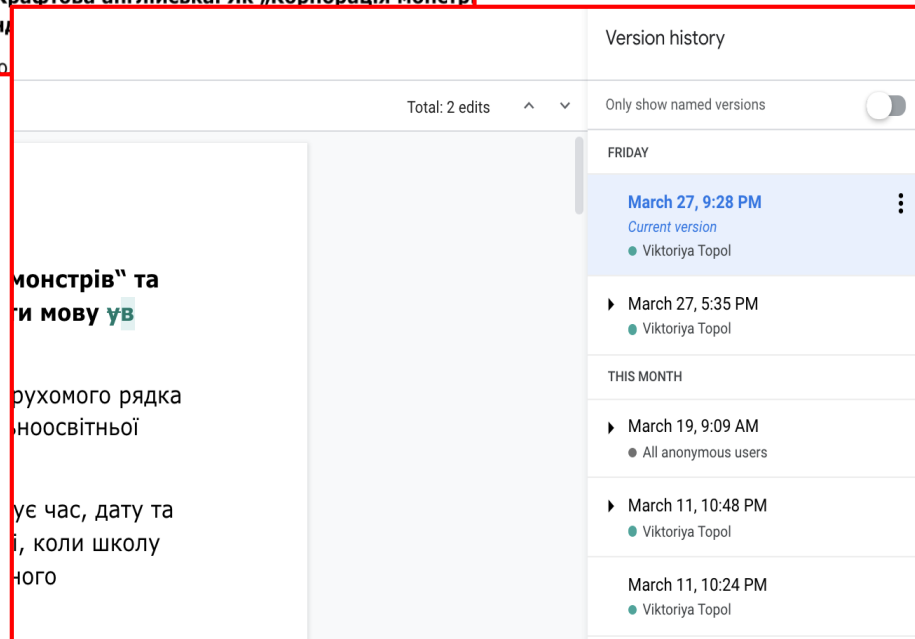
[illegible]рафтова англійська як „корпорація монстр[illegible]
ид
о

Total: 2 edits

монстрів" та
ти мову ув

рухомого рядка
ьноосвітньої

ує час, дату та
і, коли школу
ного

Version history

Only show named versions

FRIDAY

March 27, 9:28 PM
Current version
Viktoriya Topol

March 27, 5:35 PM
Viktoriya Topol

THIS MONTH

March 19, 9:09 AM
All anonymous users

March 11, 10:48 PM
Viktoriya Topol

March 11, 10:24 PM
Viktoriya Topol